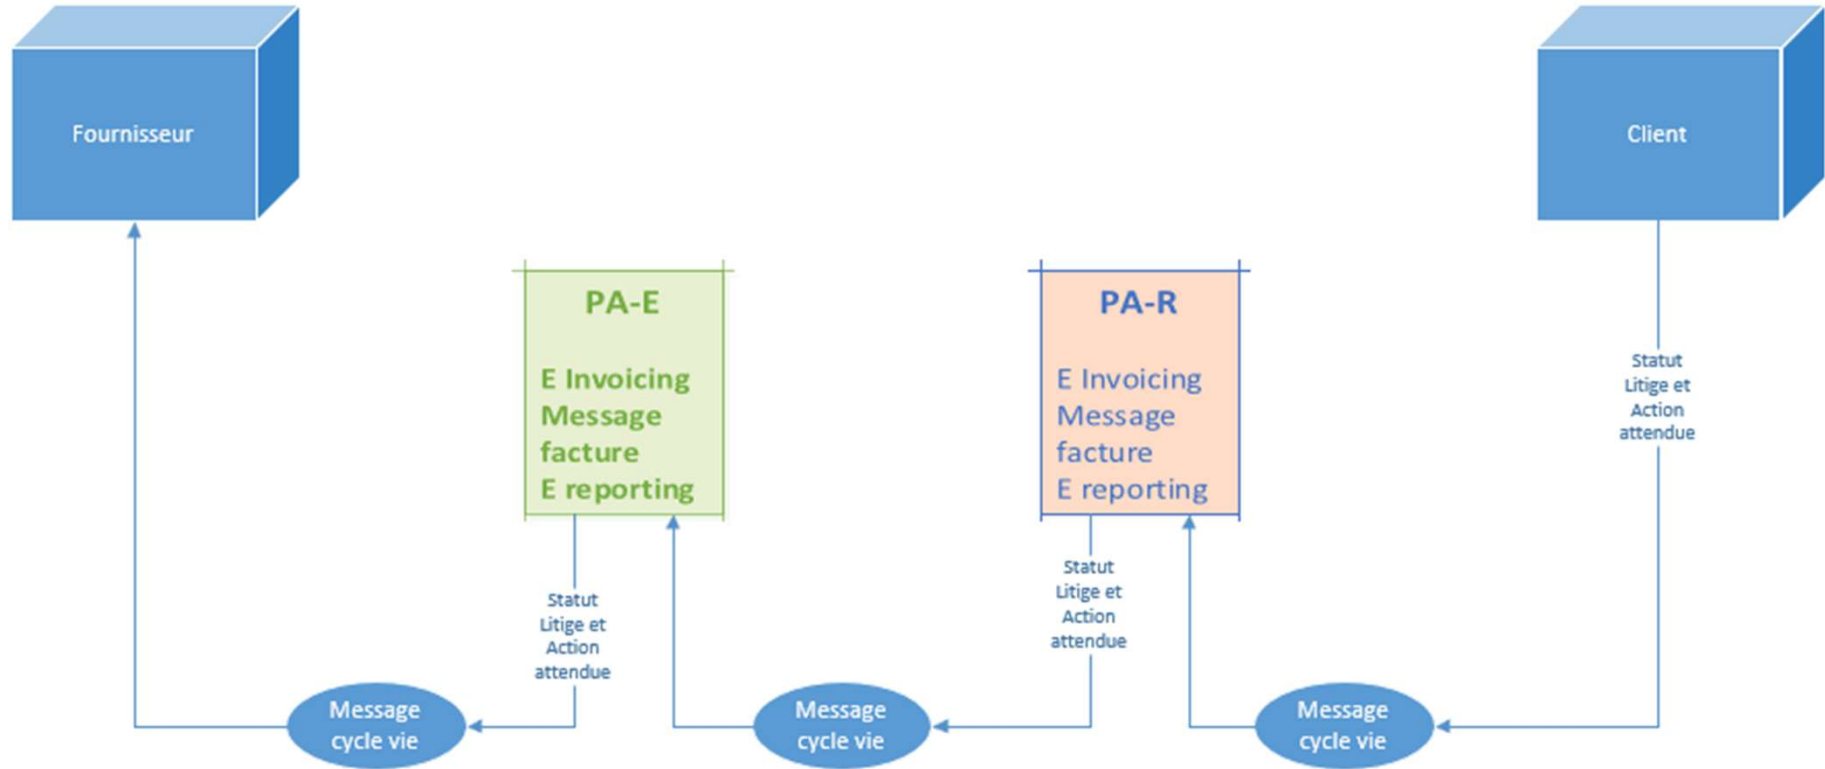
Fournisseur

Client

PA-E

E Invoicing
Message
facture
E reporting

PA-R

E Invoicing
Message
facture
E reporting

Statut
Litige et
Action
attendue

Statut
Litige et
Action
attendue

Statut
Litige et
Action
attendue

Message
cycle vie

Message
cycle vie

Message
cycle vie